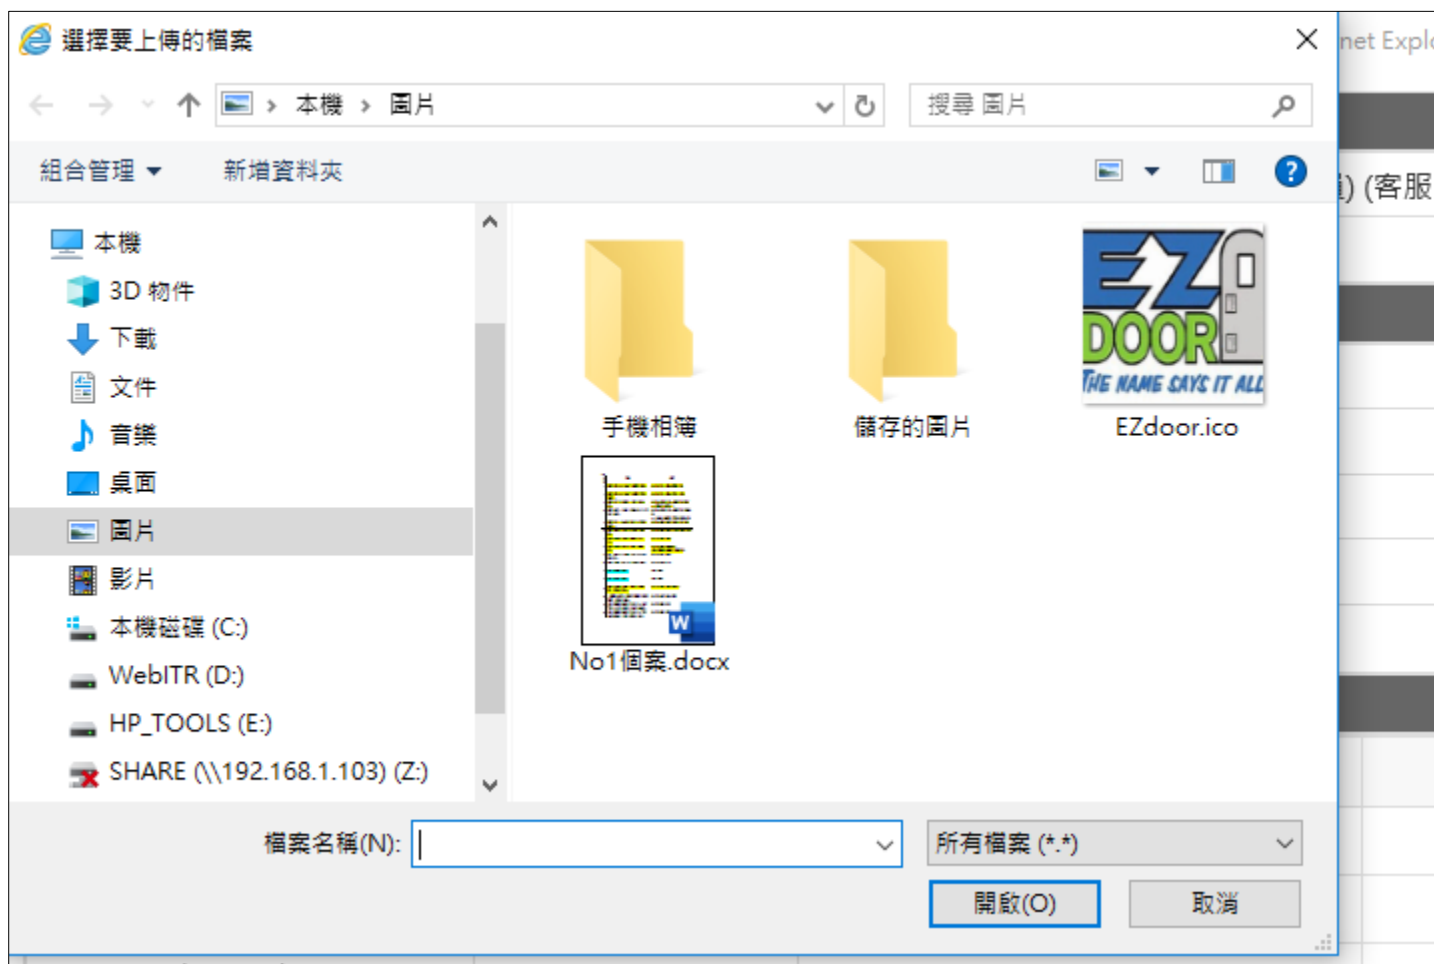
選擇要上傳的檔案

本機 › 圖片

搜尋 圖片

組合管理 ▾ 新增資料夾

本機
3D 物件
下載
文件
音樂
桌面
圖片
影片
本機磁碟 (C:)
WebITR (D:)
HP_TOOLS (E:)
SHARE (\\192.168.1.103) (Z:)

手機相簿
儲存的圖片
EZ DOOR THE NAME SAYS IT ALL
EZdoor.ico
No1個案.docx

檔案名稱(N):
所有檔案 (*.*)
開啟(O)
取消

net Explo
) (客服